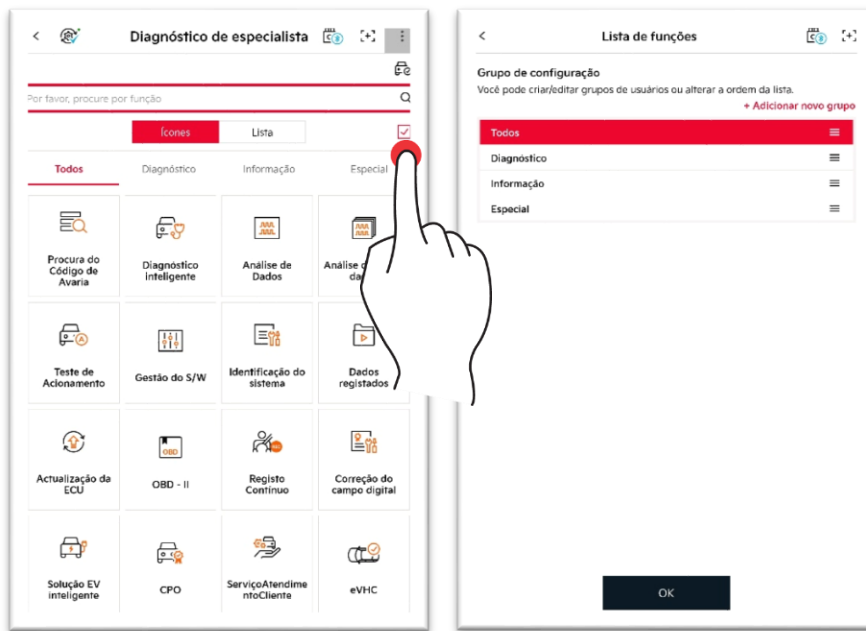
Diagnóstico de especialista

Por favor, procure por função

Ícones | Lista

Todos | Diagnóstico | Informação | Especial

Procura do Código de Avaria

Diagnóstico inteligente

Análise de Dados

Análise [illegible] da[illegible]

Teste de Acionamento

Gestão do S/W

Identificação do sistema

Dados registados

Actualização da ECU

OBD

OBD - II

Registo Contínuo

Correção do campo digital

Solução EV inteligente

CPO

ServiçoAtendimentoCliente

eVHC

Lista de funções

Grupo de configuração

Você pode criar/editar grupos de usuários ou alterar a ordem da lista.

+ Adicionar novo grupo

Todos

Diagnóstico

Informação

Especial

OK